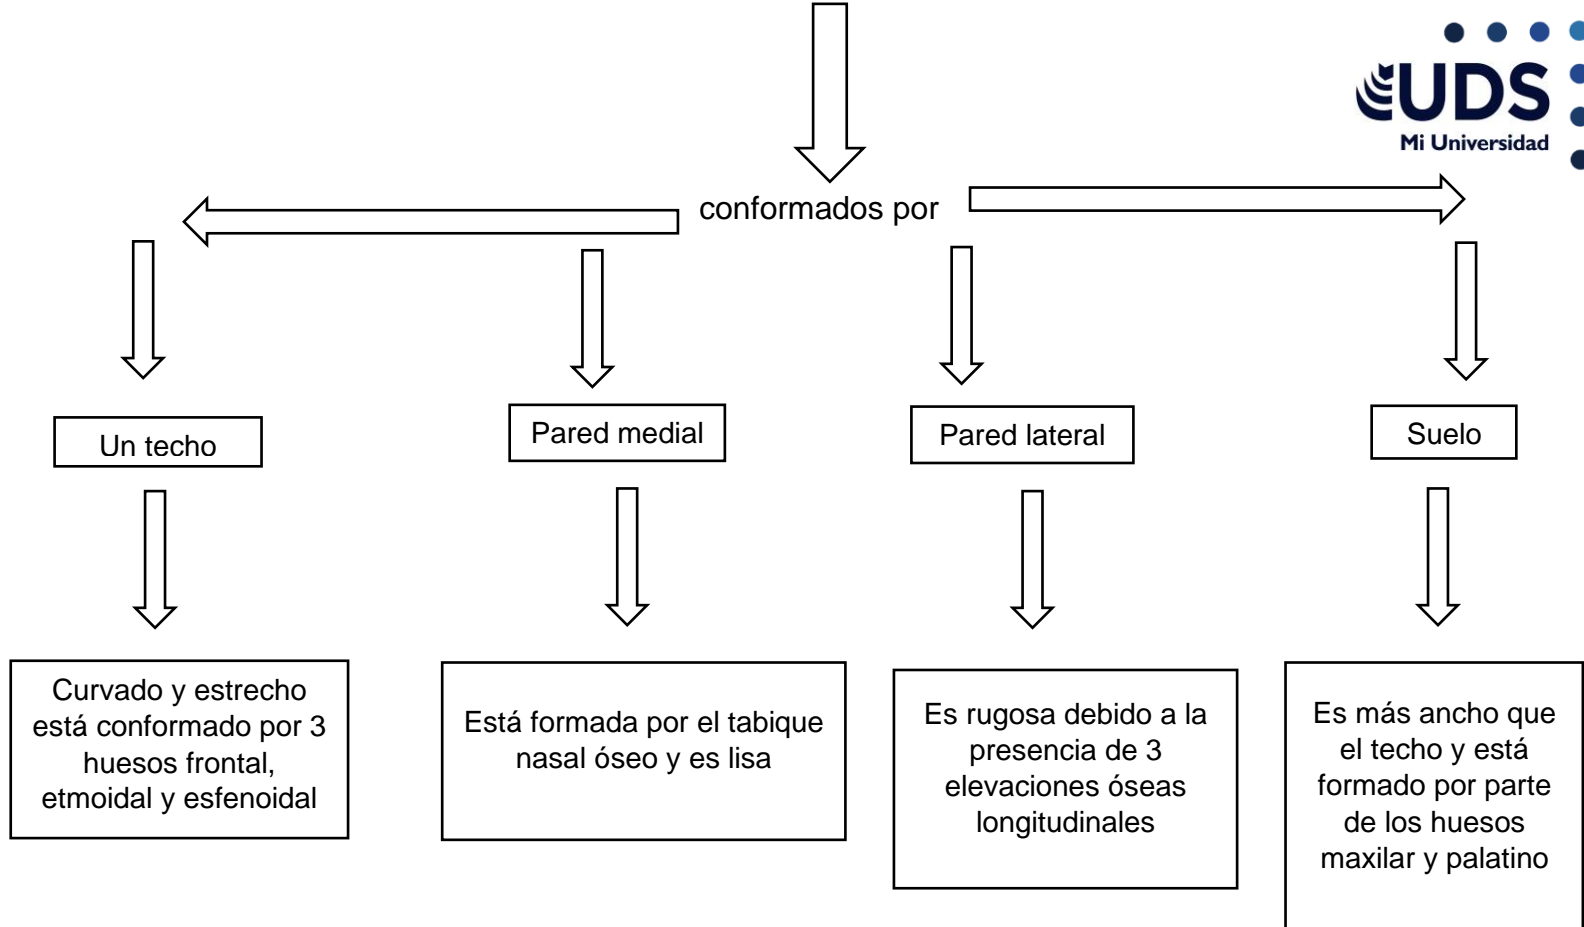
UDS
Mi Universidad

conformados por

Un techo

Pared medial

Pared lateral

Suelo

Curvado y estrecho está conformado por 3 huesos frontal, etmoidal y esfenoidal

Está formada por el tabique nasal óseo y es lisa

Es rugosa debido a la presencia de 3 elevaciones óseas longitudinales

Es más ancho que el techo y está formado por parte de los huesos maxilar y palatino